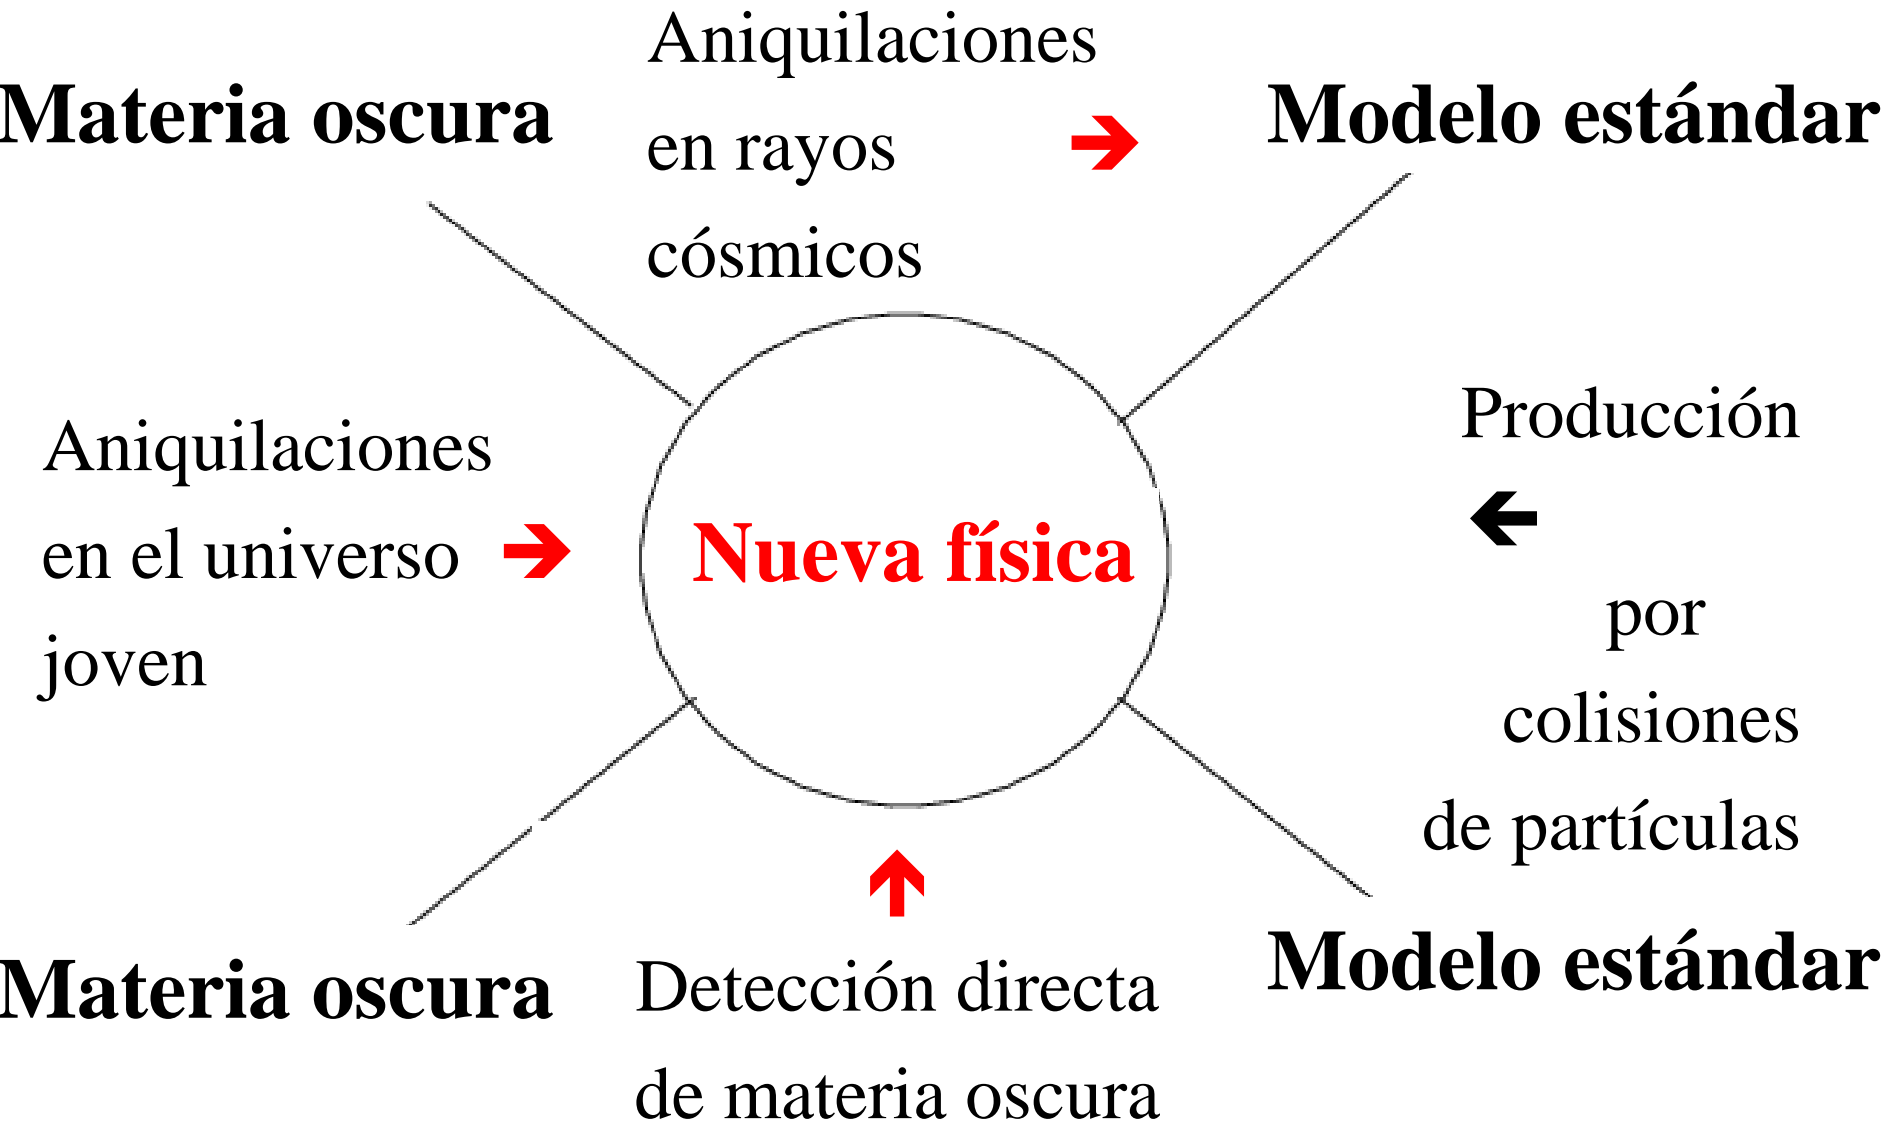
Materia oscura

Aniquilaciones en rayos cósmicos

Modelo estándar

Aniquilaciones en el universo joven

Nueva física

Producción por colisiones de partículas

Materia oscura

Detección directa de materia oscura

Modelo estándar